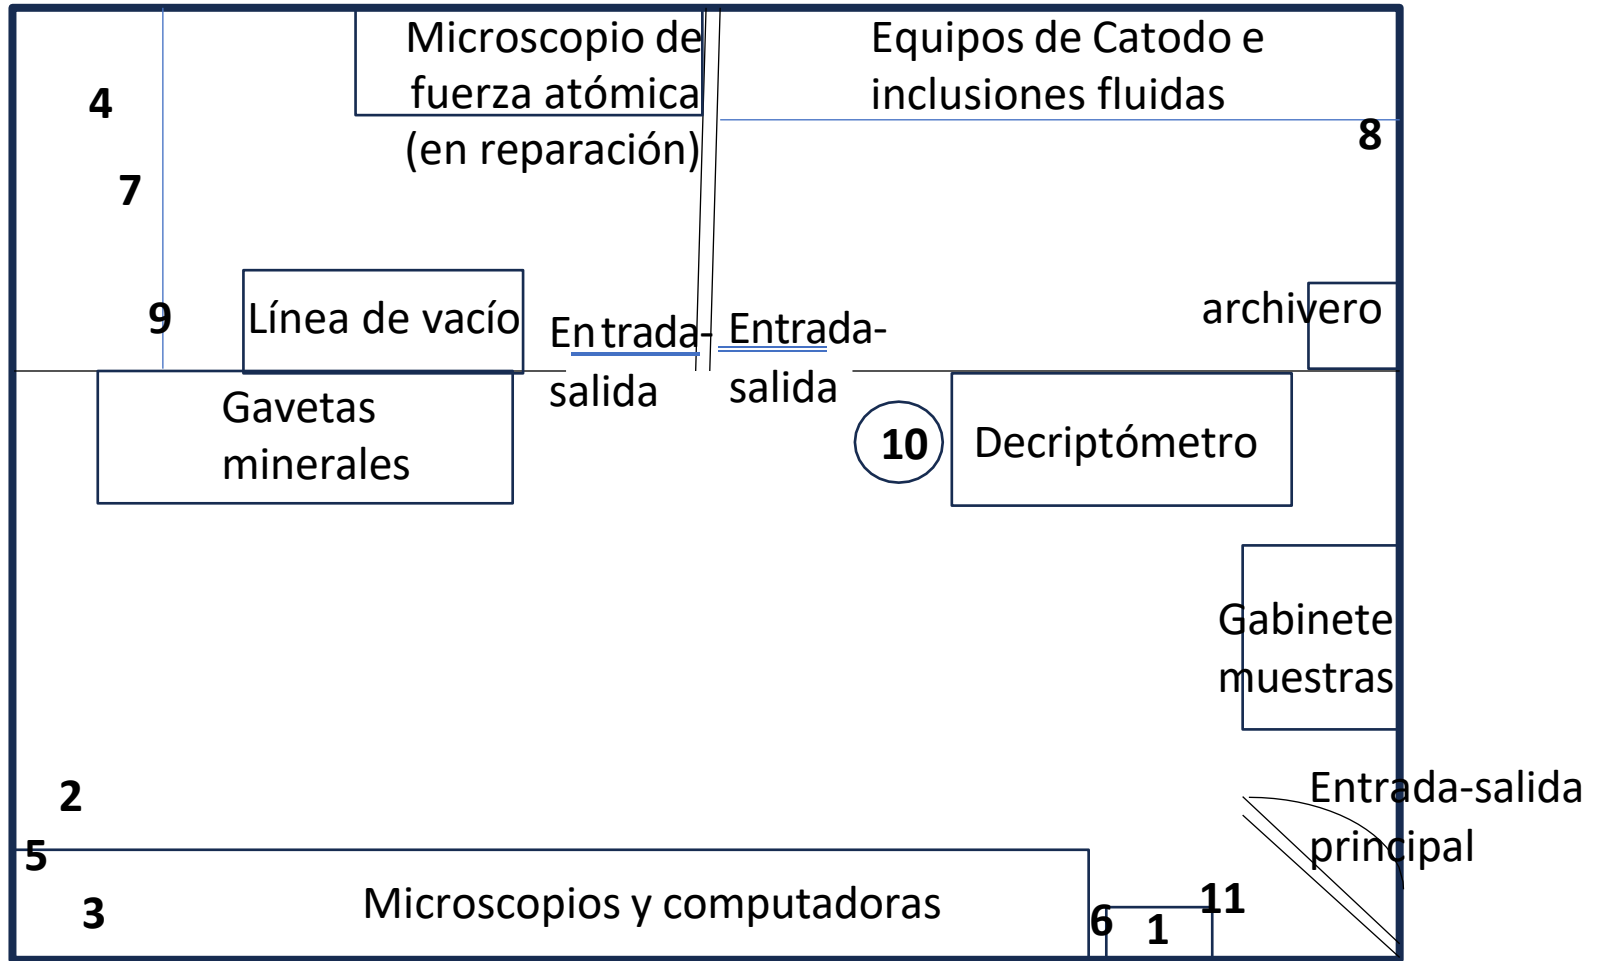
4

7

Microscopio de fuerza atómica (en reparación)

Equipos de Catodo e inclusiones fluidas

8

9

Línea de vacío

En trada-salida

Entrada-salida

archivero

Gavetas minerales

10

Decriptómetro

Gabinete muestras

2

Entrada-salida principal

5

3

Microscopios y computadoras

6

1

11